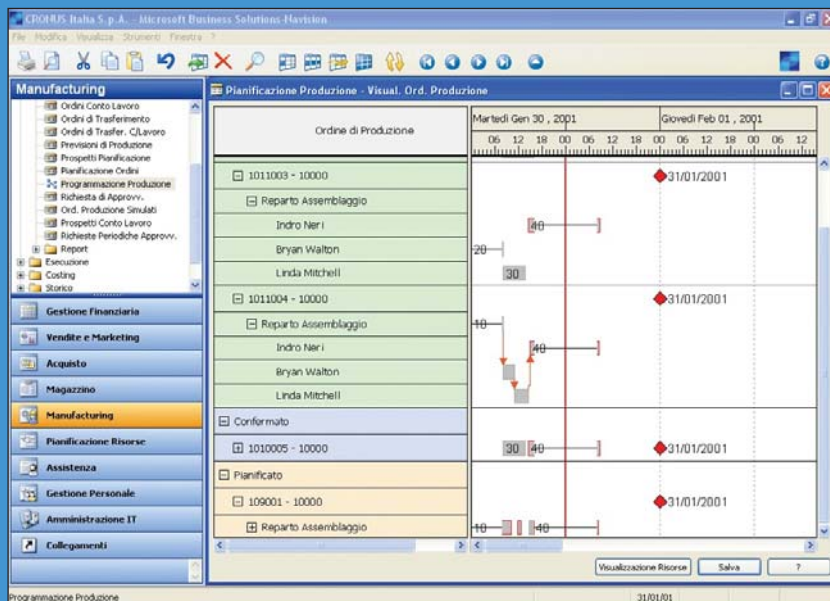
CRONUS Italia S.p.A. - Microsoft Business Solutions-Navision

File Modifica Visualizza Strumenti Finestra ?

Manufacturing

Ordini Conto Lavoro
Ordini di Trasferimento
Ordini di Trasfer. C/Lavoro
Previsioni di Produzione
Prospetti Pianificazione
Pianificazione Ordini
Programmazione Produzione
Richiesta di Approvv.
Ord. Produzione Simulati
Prospetti Conto Lavoro
Richieste Periodiche Approvv.
Report
Esecuzione
Costing
Storico

Gestione Finanziaria
Vendite e Marketing
Acquisto
Magazzino
Manufacturing
Pianificazione Risorse
Assistenza
Gestione Personale
Amministrazione IT
Collegamenti

Pianificazione Produzione - Visual. Ord. Produzione

Ordine di Produzione

Martedì Gen 30 , 2001
Giovedì Feb 01 , 2001
06 12 18 00 06 12 18 00 06 12 18 00 06 12

1011003 - 10000
Reparto Assemblaggio
Indro Neri
Bryan Walton
Linda Mitchell
1011004 - 10000
Reparto Assemblaggio
Indro Neri
Bryan Walton
Linda Mitchell
Confermato
1010005 - 10000
Pianificato
109001 - 10000
Reparto Assemblaggio

31/01/2001
40
20
30
31/01/2001
40
40
30
40
31/01/2001
31/01/2001
40
40

Visualizzazione Risorse
Salva
?

Programmazione Produzione
31/01/01